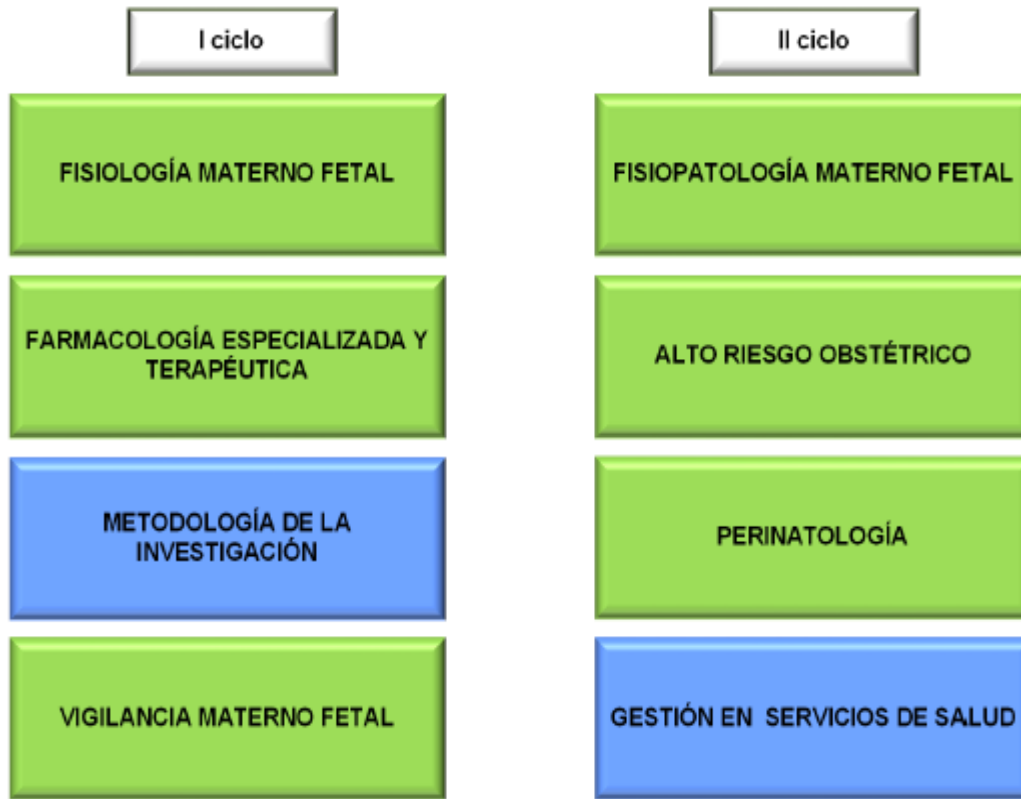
I ciclo

FISIOLOGÍA MATERNO FETAL

FARMACOLOGÍA ESPECIALIZADA Y TERAPÉUTICA

METODOLOGÍA DE LA INVESTIGACIÓN

VIGILANCIA MATERNO FETAL

II ciclo

FISIOPATOLOGÍA MATERNO FETAL

ALTO RIESGO OBSTÉTRICO

PERINATOLOGÍA

GESTIÓN EN SERVICIOS DE SALUD